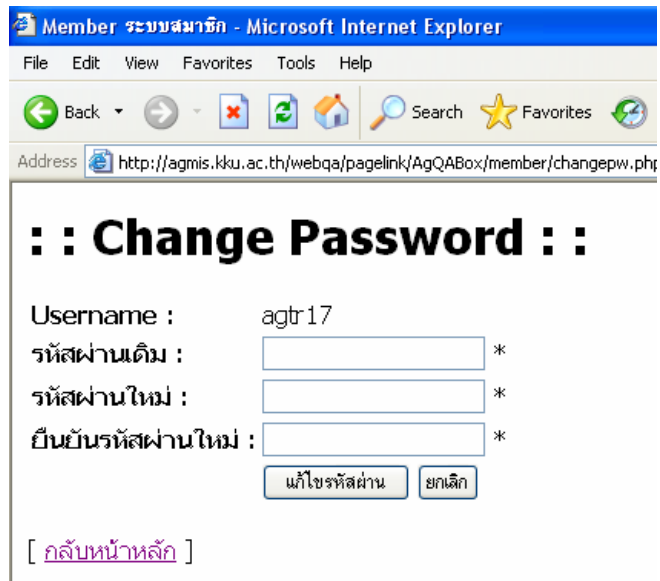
Member ระบบสมาชิก - Microsoft Internet Explorer

File Edit View Favorites Tools Help

Back Search Favorites

Address http://agmis.kku.ac.th/webqa/pagelink/AgQABox/member/changepw.php

: : Change Password : :

Username : agtr17
รหัสผ่านเดิม : *
รหัสผ่านใหม่ : *
ยืนยันรหัสผ่านใหม่ : *

แก้ไขรหัสผ่าน ยกเลิก

[ กลับหน้าหลัก ]